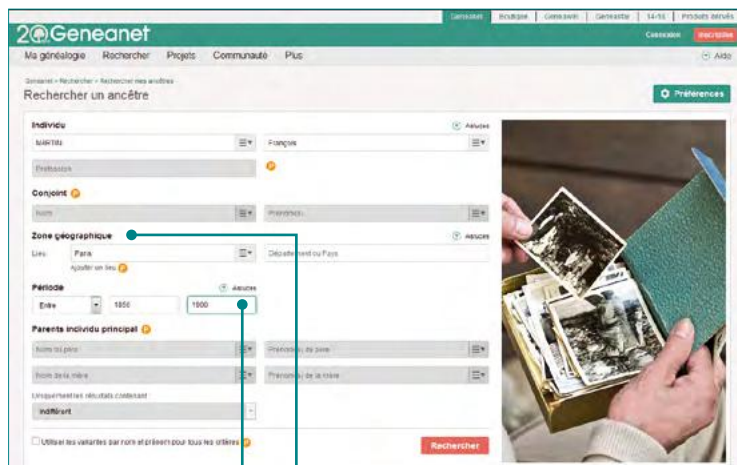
Geneanet | Boutique | Généawiki | Geneastar | 14-18 | Produits dérivés

20 Geneanet

Connexion | Inscription

Ma généalogie | Rechercher | Projets | Communauté | Plus

Aide

Geneanet > Rechercher > Rechercher mes ancêtres

Rechercher un ancêtre

Préférences

Individu

Astuces

MARTIN

François

Profession

Conjoint

Nom

Prénoms

Zone géographique

Astuces

Lieu

Paris

Département ou Pays

Ajouter un lieu

Période

Astuces

Entre

1850

1900

Parents individu principal

Nom du père

Prénoms du père

Nom de la mère

Prénoms de la mère

Uniquement les résultats contenant

Indifférent

Utiliser les variantes par nom et prénom pour tous les critères

Rechercher